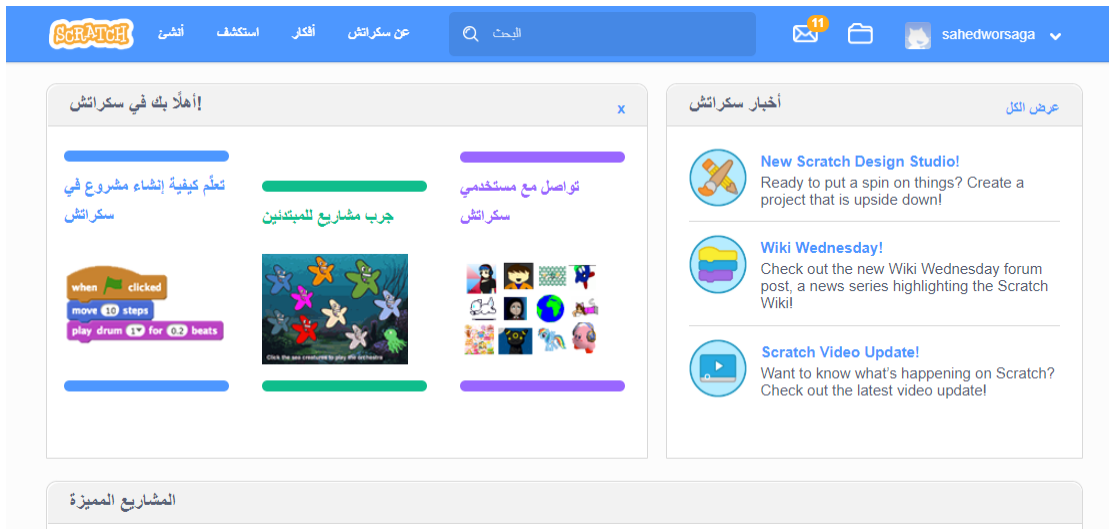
SCRATCH أنشئ استكشف أفكار عن سكراتش البحث 11 sahedworsaga

أخبار سكراتش
عرض الكل

New Scratch Design Studio!
Ready to put a spin on things? Create a project that is upside down!

Wiki Wednesday!
Check out the new Wiki Wednesday forum post, a news series highlighting the Scratch Wiki!

Scratch Video Update!
Want to know what's happening on Scratch? Check out the latest video update!

أهلًا بك في سكراتش!
x

تواصل مع مستخدمي سكراتش

جرب مشاريع للمبتدئين

Click the sea creatures to play the orchestra

تعلّم كيفية إنشاء مشروع في سكراتش

when clicked
move 10 steps
play drum 1 for 0.2 beats

المشاريع المميزة